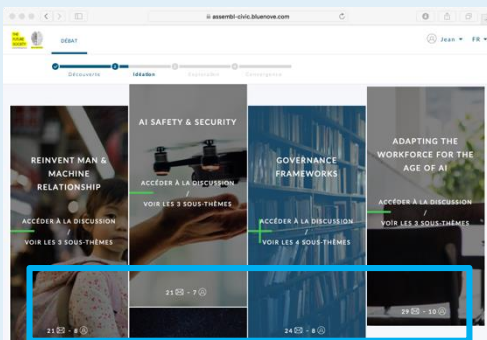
assembl-civic.bluenove.com

DÉBAT

Jean FR

Découverte Idéation Controverses Convergence

REINVENT MAN & MACHINE RELATIONSHIP

ACCÉDER À LA DISCUSSION / VOIR LES 3 SOUS-THÈMES

21 - 8

AI SAFETY & SECURITY

ACCÉDER À LA DISCUSSION / VOIR LES 3 SOUS-THÈMES

21 - 7

GOVERNANCE FRAMEWORKS

ACCÉDER À LA DISCUSSION / VOIR LES 4 SOUS-THÈMES

24 - 8

ADAPTING THE WORKFORCE FOR THE AGE OF AI

ACCÉDER À LA DISCUSSION / VOIR LES 3 SOUS-THÈMES

29 - 10